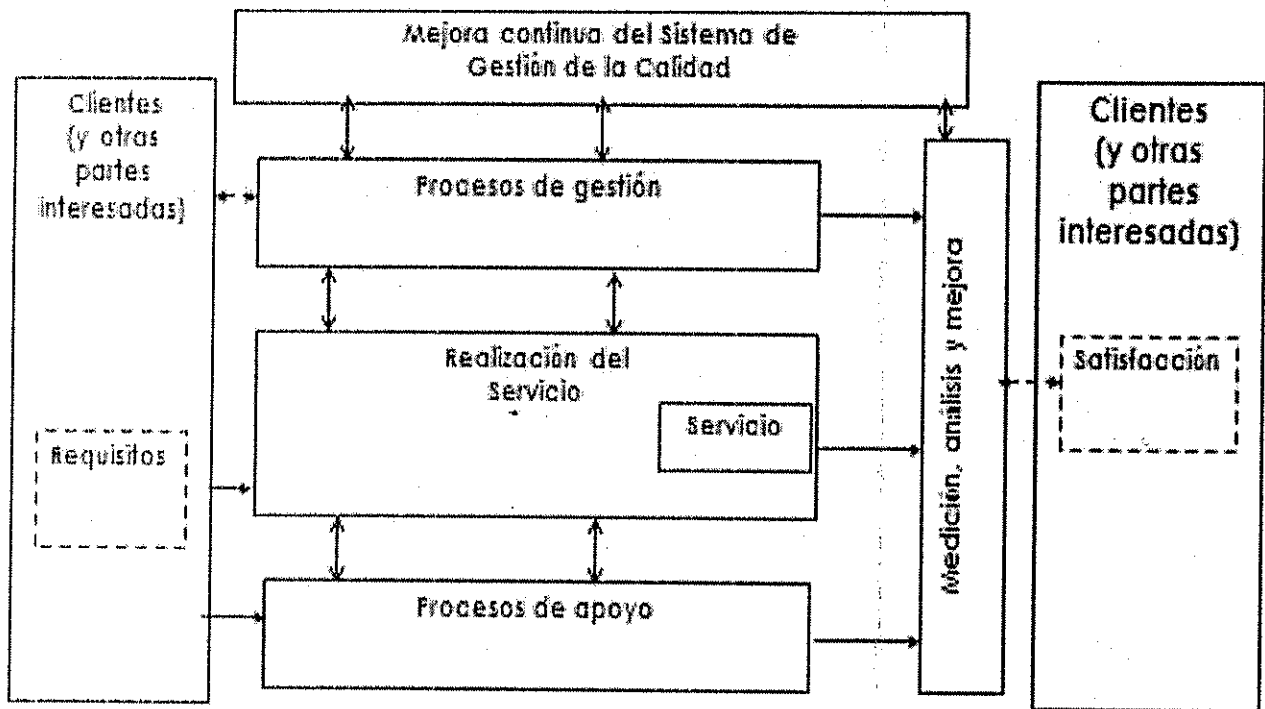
Mejora continua del Sistema de Gestión de la Calidad

Clientes (y otras partes interesadas)

Requisitos

Procesos de gestión

Realización del Servicio

Servicio

Procesos de apoyo

Medición, análisis y mejora

Clientes (y otras partes interesadas)

Satisfacción